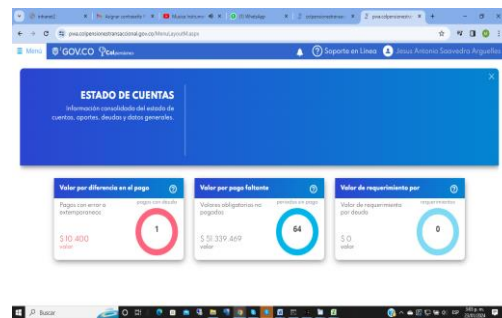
Menu GOV.CO Colpensiones

Soporte en Línea Jesús Antonio Saavedra Arguelles

ESTADO DE CUENTAS

Información consolidada del estado de cuentas, aportes, deudas y datos generales.

Valor por diferencia en el pago

Pagos con error o extemporáneos

pagos con deuda

1

$10.400
valor

Valor por pago faltante

Valores obligatorios no pagados

periodos por pagar

64

$ 51.339.469
valor

Valor de requerimiento por

Valor de requerimiento por deuda

requerimientos

0

$ 0
valor

Buscar